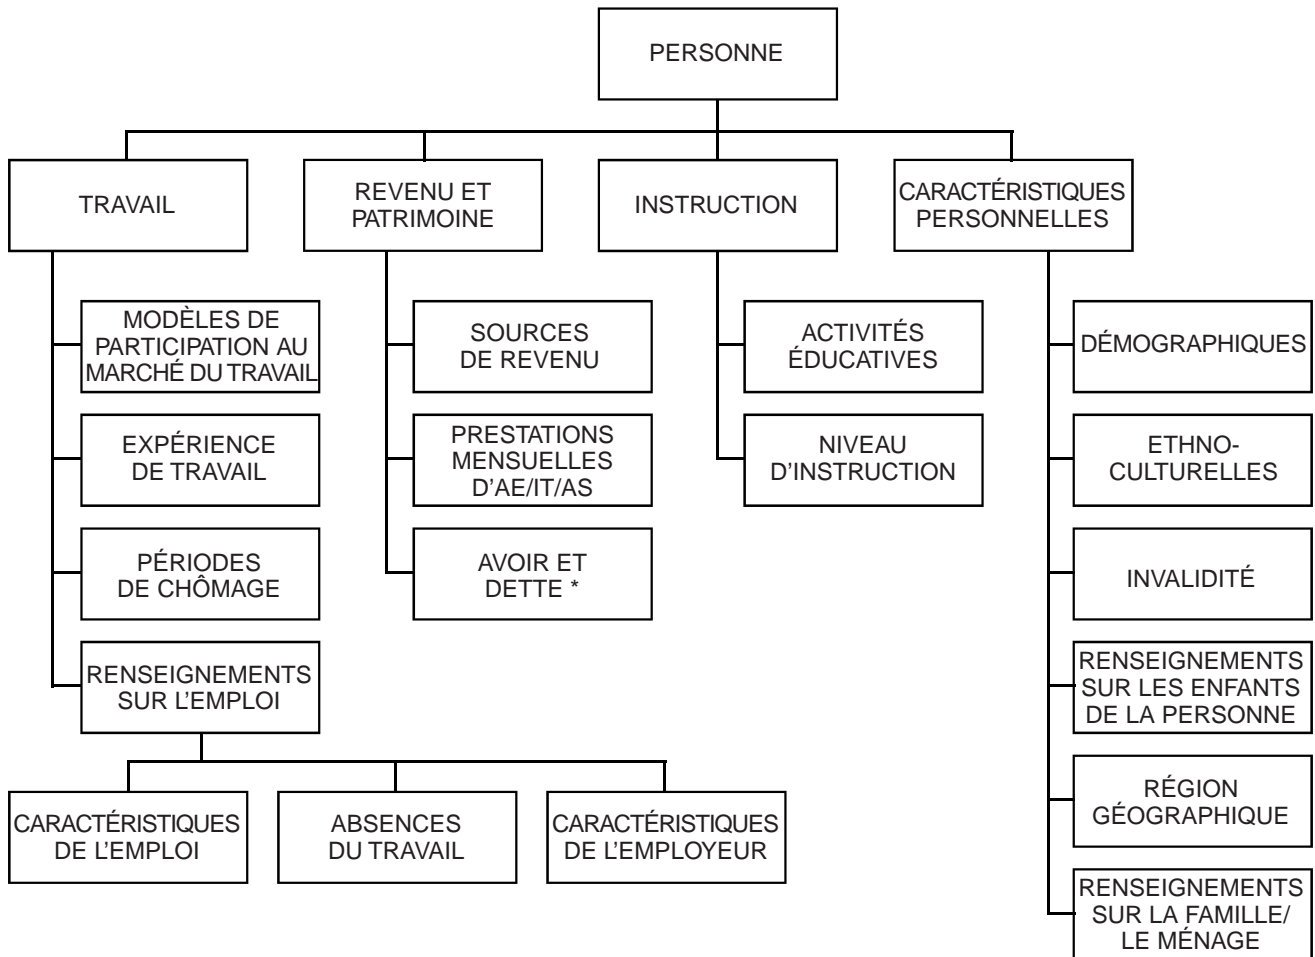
PERSONNE

TRAVAIL

REVENU ET PATRIMOINE

INSTRUCTION

CARACTÉRISTIQUES PERSONNELLES

MODÈLES DE PARTICIPATION AU MARCHÉ DU TRAVAIL

EXPÉRIENCE DE TRAVAIL

PÉRIODES DE CHÔMAGE

RENSEIGNEMENTS SUR L'EMPLOI

SOURCES DE REVENU

PRESTATIONS MENSUELLES D'AE/IT/AS

AVOIR ET DETTE *

ACTIVITÉS ÉDUCATIVES

NIVEAU D'INSTRUCTION

DÉMOGRAPHIQUES

ETHNO-CULTURELLES

INVALIDITÉ

RENSEIGNEMENTS SUR LES ENFANTS DE LA PERSONNE

RÉGION GÉOGRAPHIQUE

RENSEIGNEMENTS SUR LA FAMILLE/ LE MÉNAGE

CARACTÉRISTIQUES DE L'EMPLOI

ABSENCES DU TRAVAIL

CARACTÉRISTIQUES DE L'EMPLOYEUR